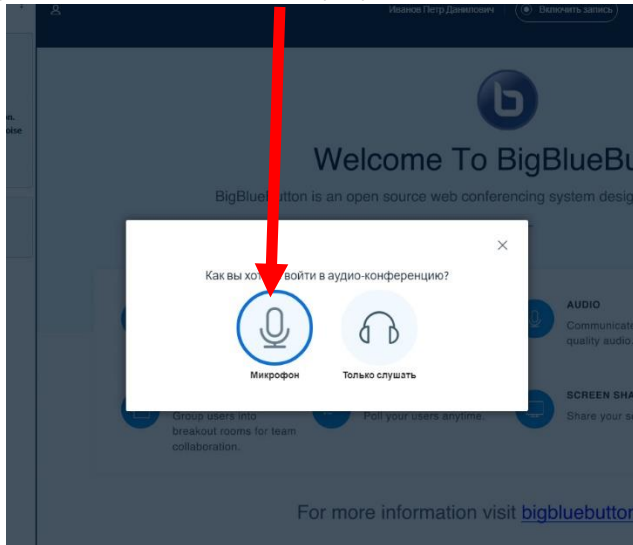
Иванов Петр Данилович

Включить запись

n.

oise

Welcome To BigBlueBu

BigBlueButton is an open source web conferencing system desig

×

Как вы хот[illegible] войти в аудио-конференцию?

Микрофон

Только слушать

AUDIO

Communicat

quality audio

SCREEN SHA

Share your s

Group users into breakout rooms for team collaboration.

Poll your users anytime.

For more information visit bigbluebutto